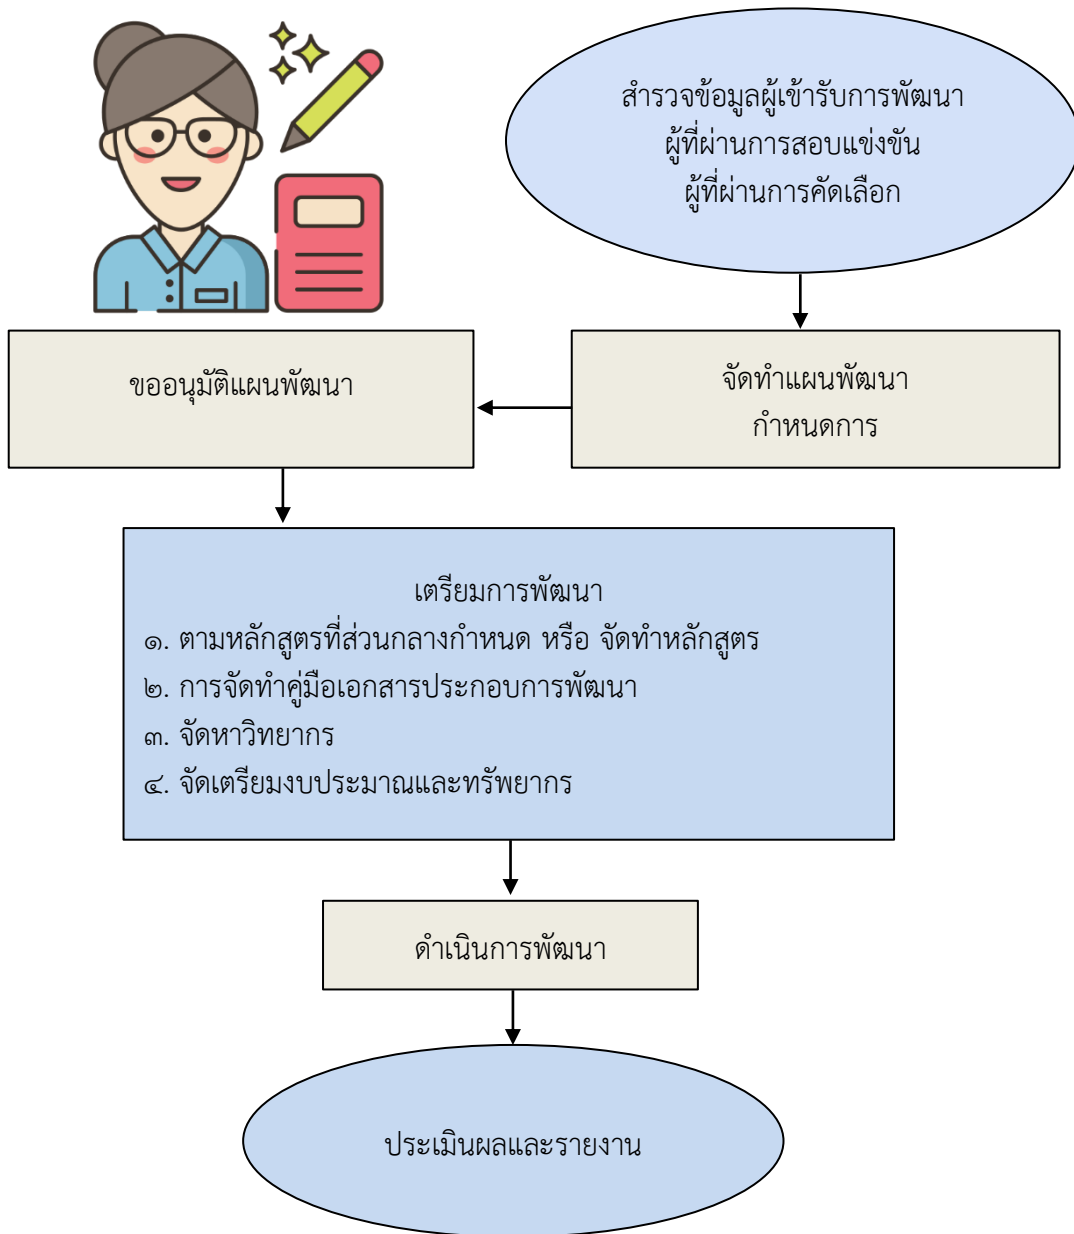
สำรวจข้อมูลผู้เข้ารับการพัฒนา
ผู้ที่ผ่านการสอบแข่งขัน
ผู้ที่ผ่านการคัดเลือก

จัดทำแผนพัฒนา
กำหนดการ

ขออนุมัติแผนพัฒนา

เตรียมการพัฒนา
๑. ตามหลักสูตรที่ส่วนกลางกำหนด หรือ จัดทำหลักสูตร
๒. การจัดทำคู่มือเอกสารประกอบการพัฒนา
๓. จัดหาวิทยากร
๔. จัดเตรียมงบประมาณและทรัพยากร

ดำเนินการพัฒนา

ประเมินผลและรายงาน